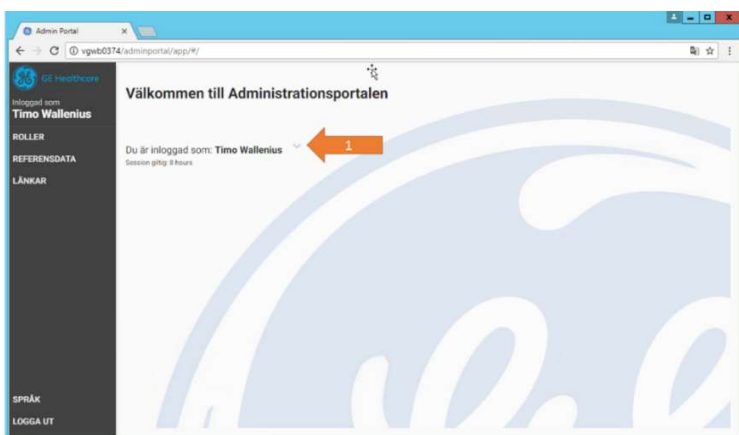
Admin Portal

vgwb0374/adminportal/app/#/

GE Healthcare

Inloggad som
Timo Wallenius

ROLLER
REFERENSDATA
LÄNKAR

SPRÅK
LOGGA UT

Välkommen till Administrationsportalen

Du är inloggad som: Timo Wallenius

Session giltig: 8 hours

1